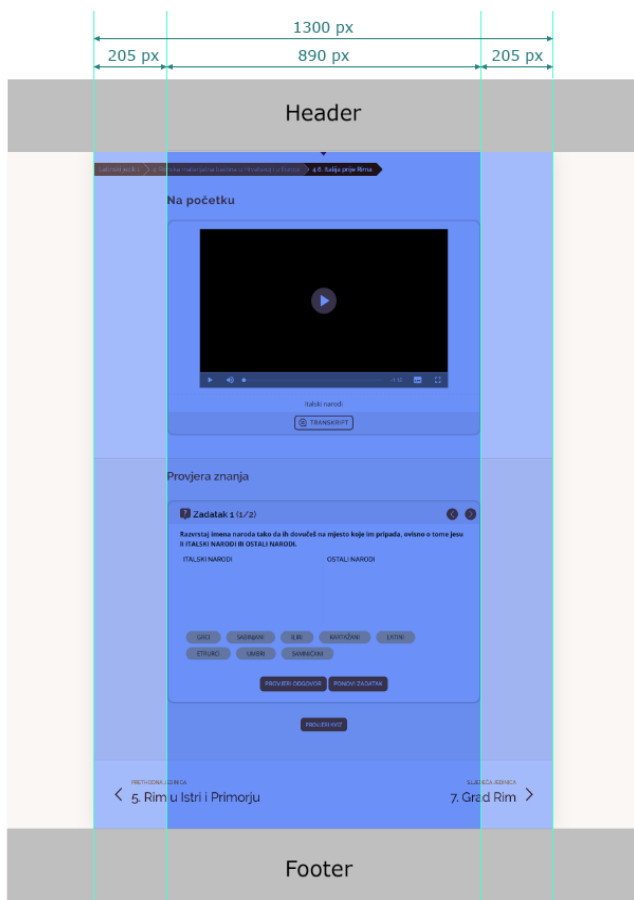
1300 px

205 px

890 px

205 px

Header

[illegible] › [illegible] › 4.6. Italija prije Rima

Na početku

Italski narodi

TRANSKRIPT

Provjera znanja

Zadatak 1 (1/2)

Razvrstaj imena naroda tako da ih dovučeš na mjesto koje im pripada, ovisno o tome jesu li ITALSKI NARODI ili OSTALI NARODI.

ITALSKI NARODI

OSTALI NARODI

GRCI SABINJANI ILIRI KARTAŽANI LATINI ETRURCI UMBRI SAMNIĆANI

PROVJERI ODGOVOR

PONOVI ZADATAK

PROVJERI KVIZ

PRETHODNA JEDINICA

5. Rim u Istri i Primorju

SLJEDEĆA JEDINICA

7. Grad Rim

Footer